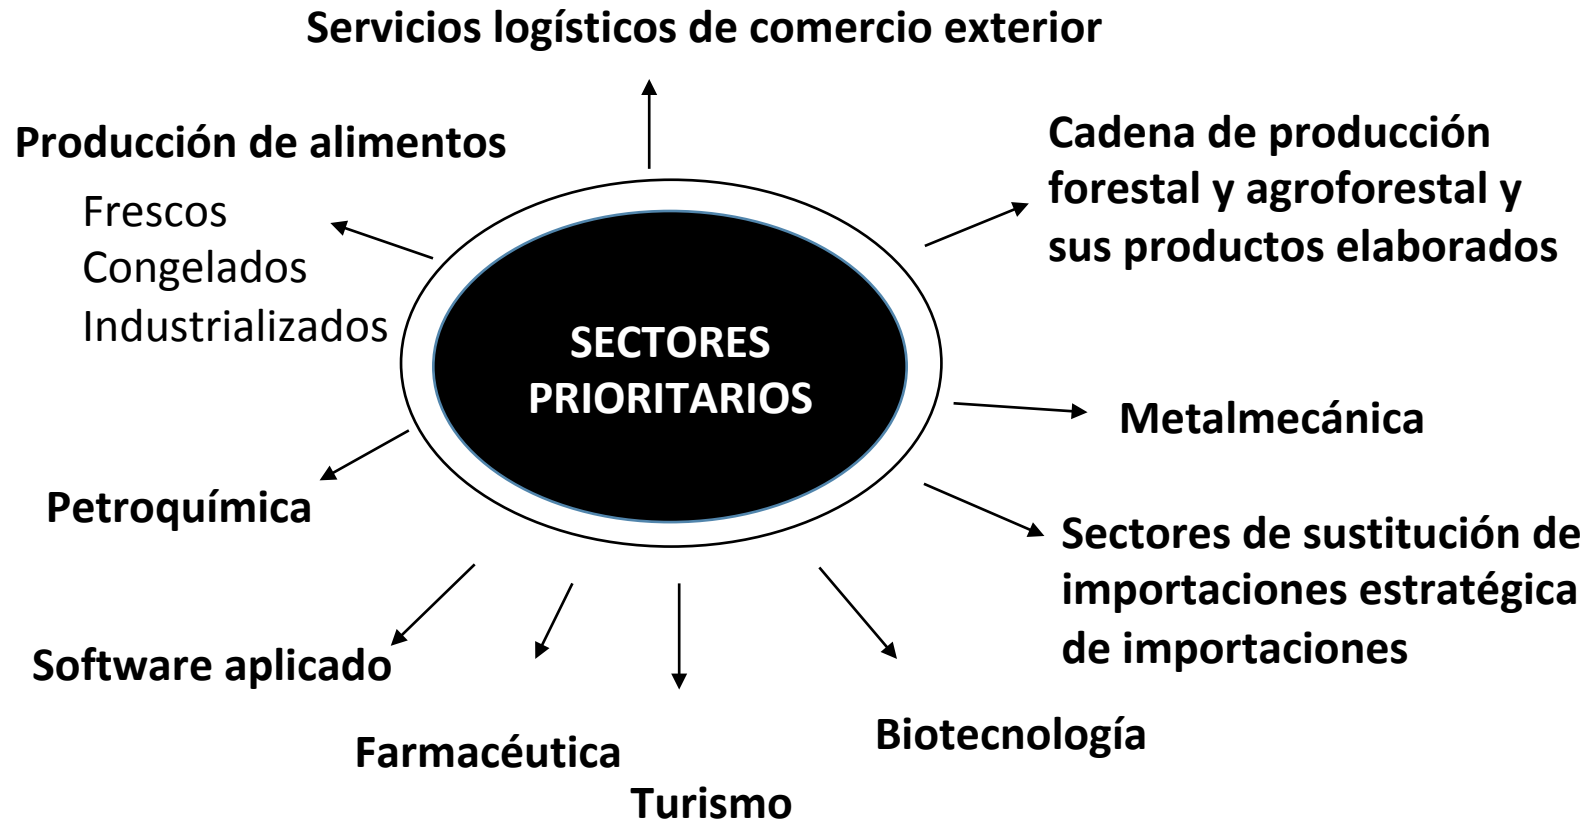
Servicios logísticos de comercio exterior

Producción de alimentos

Frescos
Congelados
Industrializados

Cadena de producción forestal y agroforestal y sus productos elaborados

SECTORES PRIORITARIOS

Metalmecánica

Petroquímica

Sectores de sustitución de importaciones estratégica de importaciones

Software aplicado

Farmacéutica

Turismo

Biotecnología